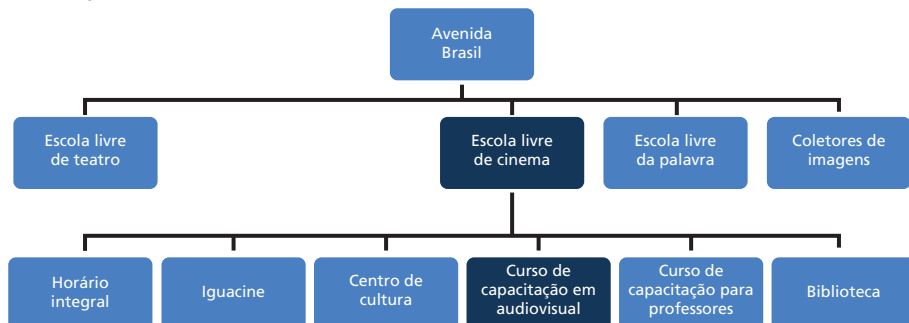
Avenida Brasil

Escola livre de teatro

Escola livre de cinema

Escola livre da palavra

Coletores de imagens

Horário integral

Iguacine

Centro de cultura

Curso de capacitação em audiovisual

Curso de capacitação para professores

Biblioteca